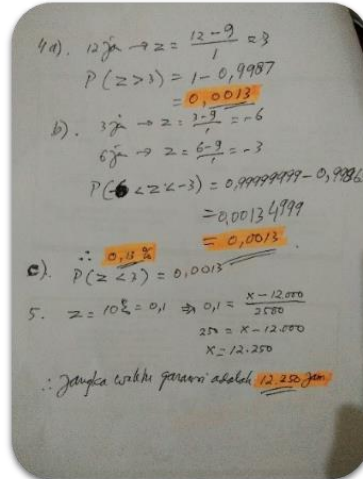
4a). 12 jam $\rightarrow z = \frac{12-9}{1} = 3$

$P(z > 3) = 1 - 0,9987$

$= 0,0013$

b). 3 jam $\rightarrow z = \frac{3-9}{1} = -6$

6 jam $\rightarrow z = \frac{6-9}{1} = -3$

$P(-6 < z < -3) = 0,99999999 - 0,9986$

$= 0,00134999$

$= 0,0013$

$\therefore$ 0,13 %

c). $P(z < 3) = 0,0013$

5. $z = 10\% = 0,1 \Rightarrow 0,1 = \frac{x - 12.000}{2500}$

$250 = x - 12.000$

$x = 12.250$

$\therefore$ Jangka waktu garansi adalah 12.250 jam